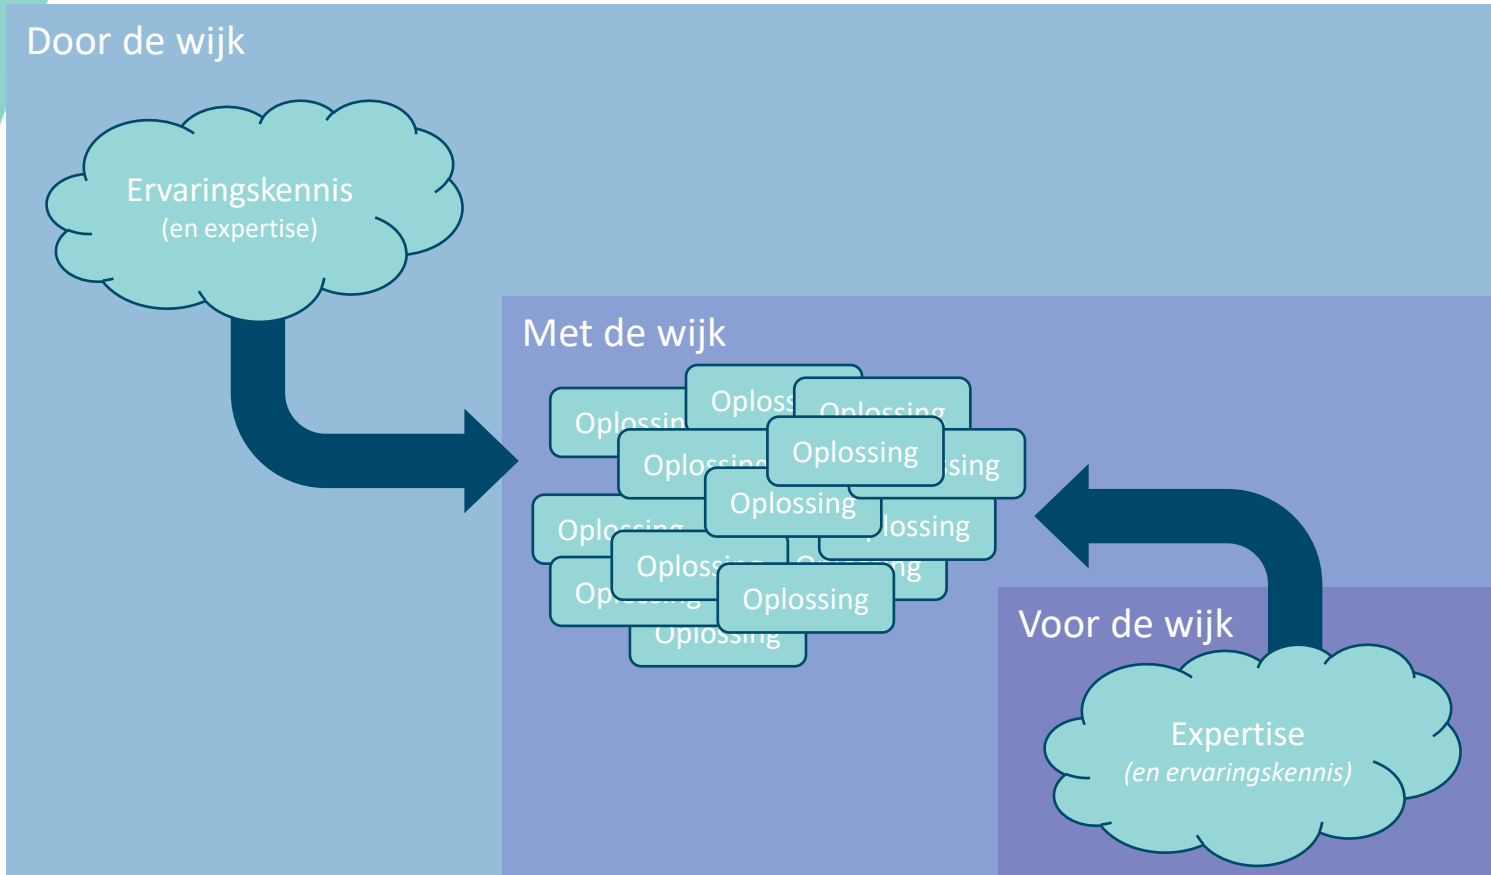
Door de wijk

Ervaringskennis
(en expertise)

Met de wijk

Oplossin
Oploss
Oplossing
Oplossing
Oplossing
sing
Oplossing
Oplossing
lossing
Oplossi
Oplossing
Op
Oplossing
Oplossing

Voor de wijk

Expertise
(en ervaringskennis)